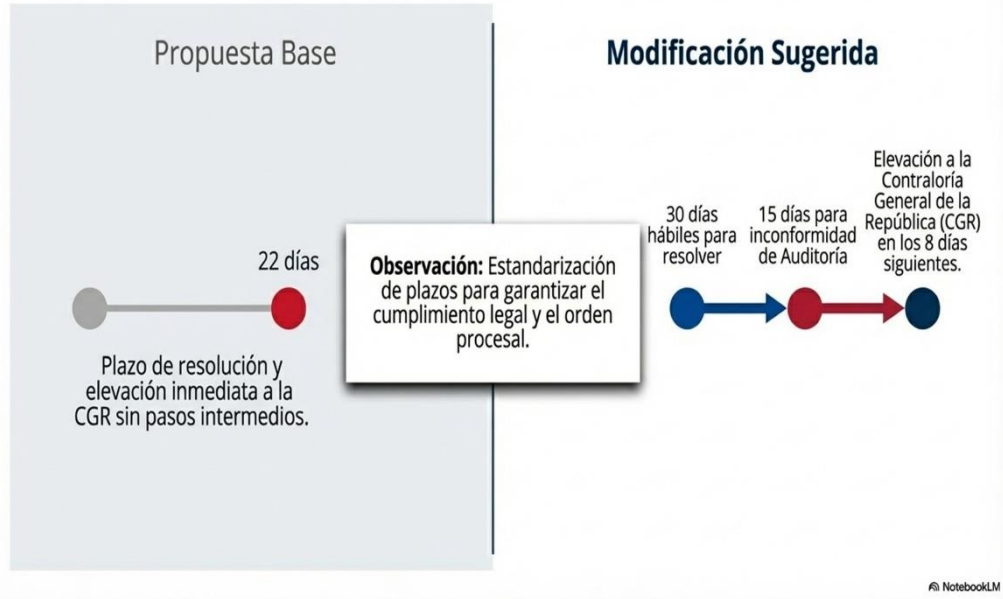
Propuesta Base

22 días

Plazo de resolución y elevación inmediata a la CGR sin pasos intermedios.

Observación: Estandarización de plazos para garantizar el cumplimiento legal y el orden procesal.

Modificación Sugerida

30 días hábiles para resolver

15 días para inconformidad de Auditoría

Elevación a la Contraloría General de la República (CGR) en los 8 días siguientes.

NotebookLM